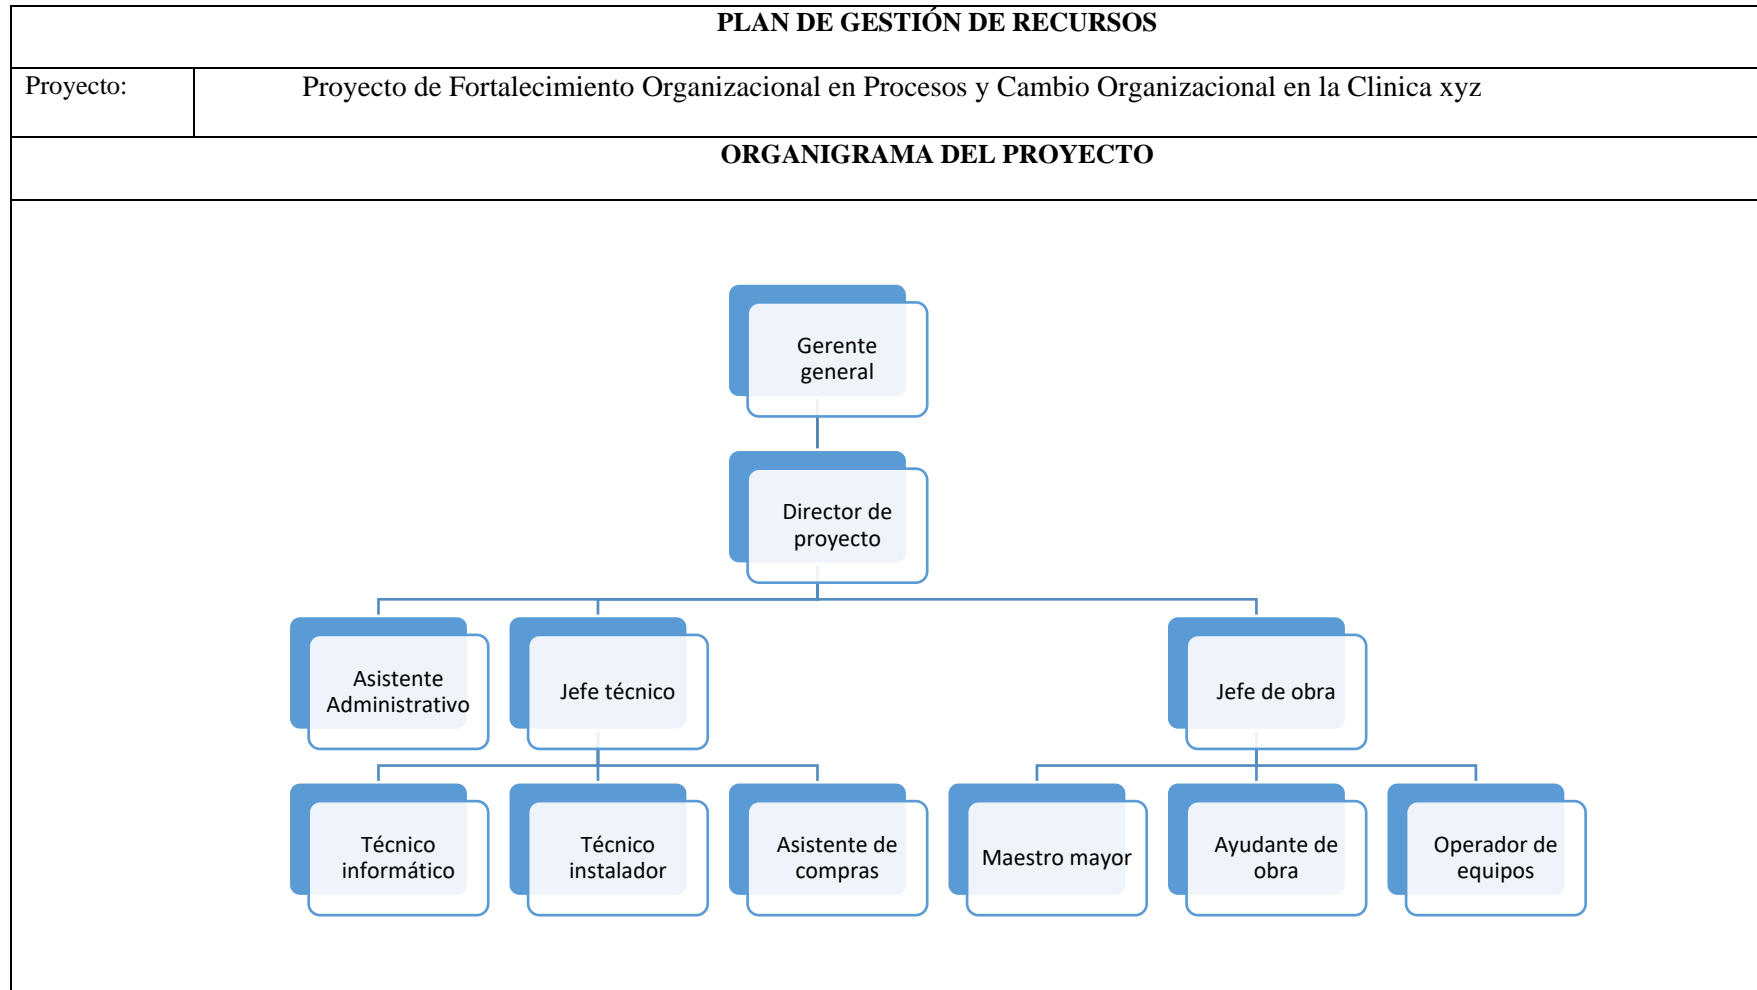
PLAN DE GESTIÓN DE RECURSOS

| Proyecto: | Proyecto de Fortalecimiento Organizacional en Procesos y Cambio Organizacional en la Clinica xyz |
|---|---|

ORGANIGRAMA DEL PROYECTO

Gerente general

Director de proyecto

Asistente Administrativo

Jefe técnico

Jefe de obra

Técnico informático

Técnico instalador

Asistente de compras

Maestro mayor

Ayudante de obra

Operador de equipos